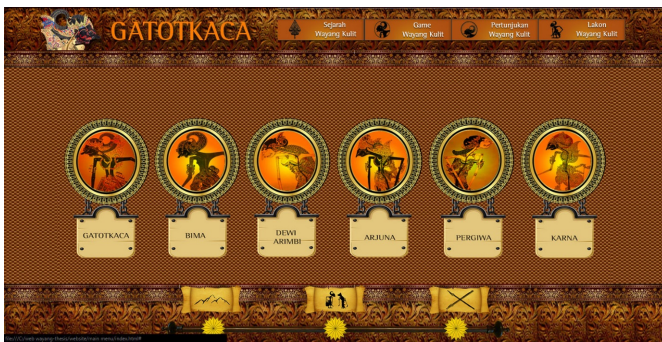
GATOTKACA

Sejarah Wayang Kulit

Game Wayang Kulit

Pertunjukan Wayang Kulit

Lakon Wayang Kulit

GATOTKACA

BIMA

DEWI ARIMBI

ARJUNA

PERGIWA

KARNA

file:///C:/web-wayang-thesis/website/main-menu/index.html#